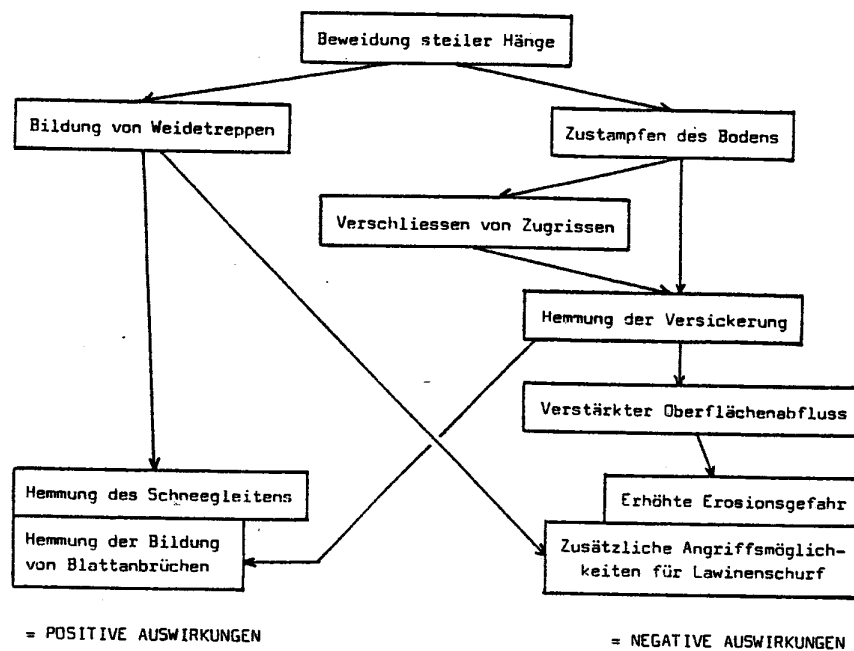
Beweidung steiler Hänge

Bildung von Weidetreppen

Zustampfen des Bodens

Verschliessen von Zugrissen

Hemmung der Versickerung

Verstärkter Oberflächenabfluss

Erhöhte Erosionsgefahr

Zusätzliche Angriffsmöglichkeiten für Lawinenschurf

Hemmung des Schneegleitens

Hemmung der Bildung von Blattanbrüchen

= POSITIVE AUSWIRKUNGEN

= NEGATIVE AUSWIRKUNGEN